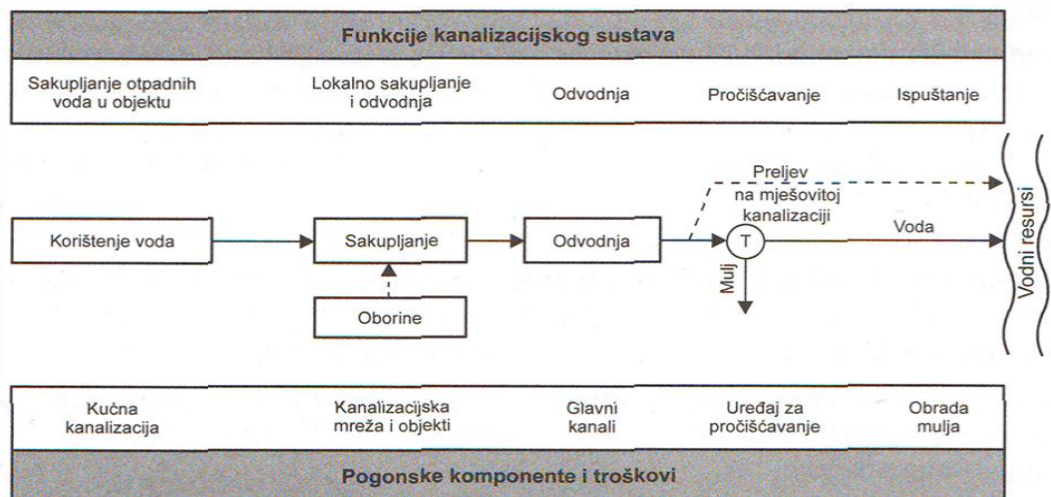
Funkcije kanalizacijskog sustava

Sakupljanje otpadnih voda u objektu

Lokalno sakupljanje i odvodnja

Odvodnja

Pročišćavanje

Ispuštanje

Korištenje voda

Sakupljanje

Odvodnja

Oborine

Preljev na mješovitoj kanalizaciji

T

Mulj

Voda

Vodni resursi

Kućna kanalizacija

Kanalizacijska mreža i objekti

Glavni kanali

Uređaj za pročišćavanje

Obrada mulja

Pogonske komponente i troškovi